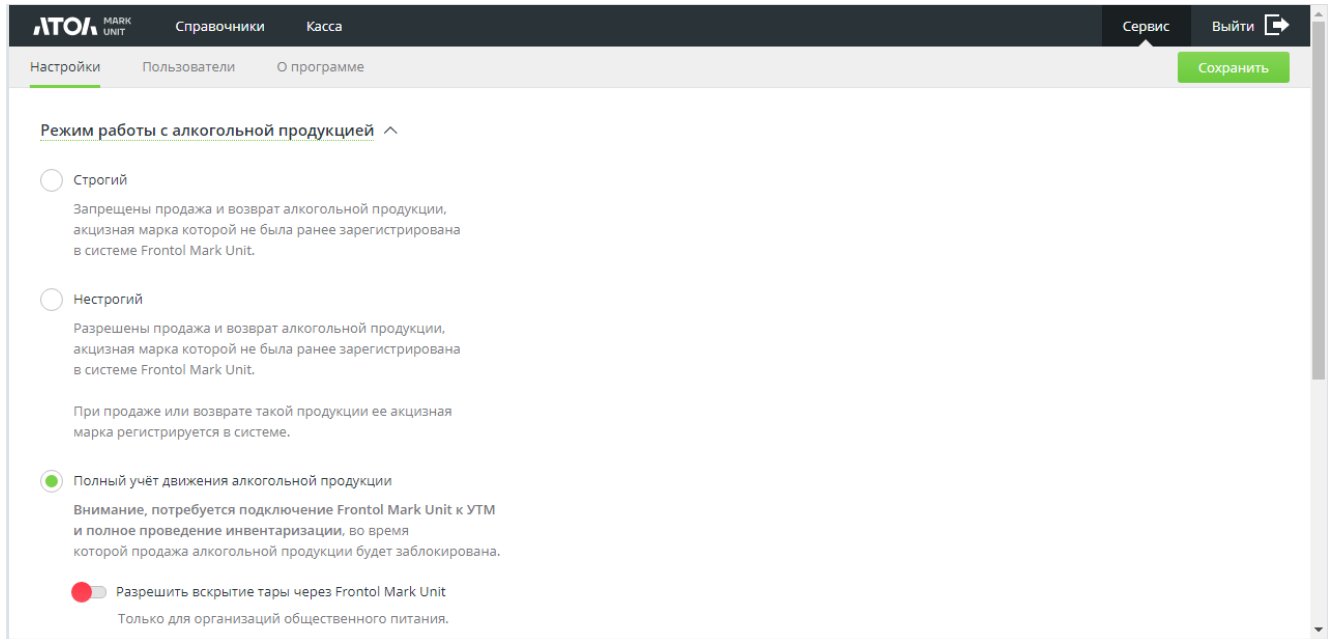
АТОЛ MARK UNIT Справочники Касса Сервис Выйти

Настройки Пользователи О программе Сохранить

Режим работы с алкогольной продукцией

Строгий

Запрещены продажа и возврат алкогольной продукции, акцизная марка которой не была ранее зарегистрирована в системе Frontol Mark Unit.

Нестрогий

Разрешены продажа и возврат алкогольной продукции, акцизная марка которой не была ранее зарегистрирована в системе Frontol Mark Unit.

При продаже или возврате такой продукции ее акцизная марка регистрируется в системе.

Полный учёт движения алкогольной продукции

Внимание, потребуется подключение Frontol Mark Unit к УТМ и полное проведение инвентаризации, во время которой продажа алкогольной продукции будет заблокирована.

Разрешить вскрытие тары через Frontol Mark Unit

Только для организаций общественного питания.